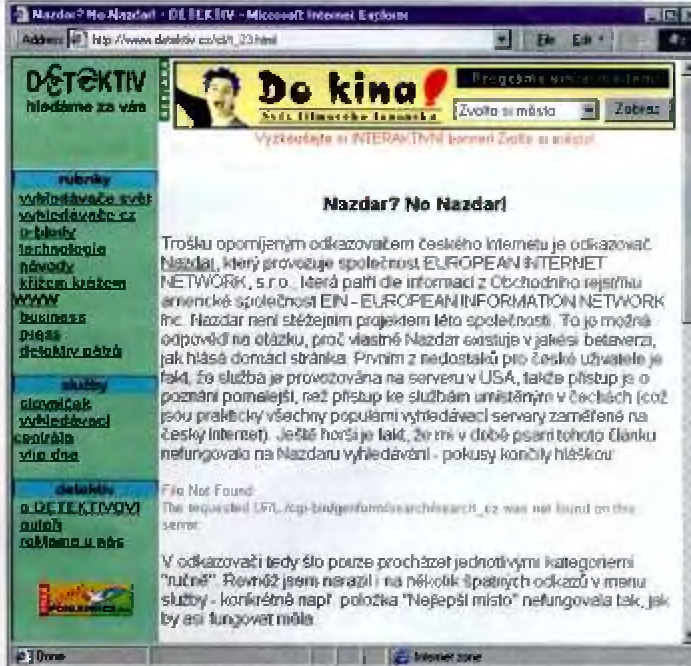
Nazdar? No Nazdar! - DETEKTIV - Microsoft Internet Explorer

Address http://www.detektiv.cz/cl/l_23.html

DETEKTIV
hledáme za vás

Do kina!
Svět filmového fanouška

Programy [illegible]

Zvolte si město

Zobraz

Vyzkoušejte si INTERAKTIVNÍ banner! Zvolte si město!

rubriky
vyhledávače svět
vyhledávače cz
o tématy
technologie
návody
křížem krážem
WWW
business
press
detektiv pátrá

služby
slovníček
vyhledávací
centrála
vtip dne

detektiv
o DETEKTIVOVI
autoři
reklama u nás

Nazdar? No Nazdar!

Trošku opomíjeným odkazovačem českého Internetu je odkazovač Nazdar, který provozuje společnost EUROPEAN INTERNET NETWORK, s.r.o., která patří dle informací z Obchodního rejstříku americké společnosti EIN - EUROPEAN INFORMATION NETWORK Inc. Nazdar není stěžejním projektem této společnosti. To je možná odpověď na otázku, proč vlastně Nazdar existuje v jakési betaverzi, jak hlásá domácí stránka. Prvním z nedostatků pro české uživatele je fakt, že služba je provozována na serveru v USA, takže přístup je o poznání pomalejší, než přístup ke službám umístěným v Čechách (což jsou prakticky všechny populární vyhledávací servery zaměřené na český Internet). Ještě horší je fakt, že mi v době psaní tohoto článku nefungovalo na Nazdaru vyhledávání - pokusy končily hláškou:

File Not Found
The requested URL /cgi-bin/genform/searchsearch_cz was not found on this server.

V odkazovači tedy šlo pouze procházet jednotlivými kategoriemi "ručně". Rovněž jsem narazil i na několik špatných odkazů v menu služby - konkrétně např. položka "Nejlepší místo" nefungovala tak, jak by asi fungovat měla.

Done

Internet zone